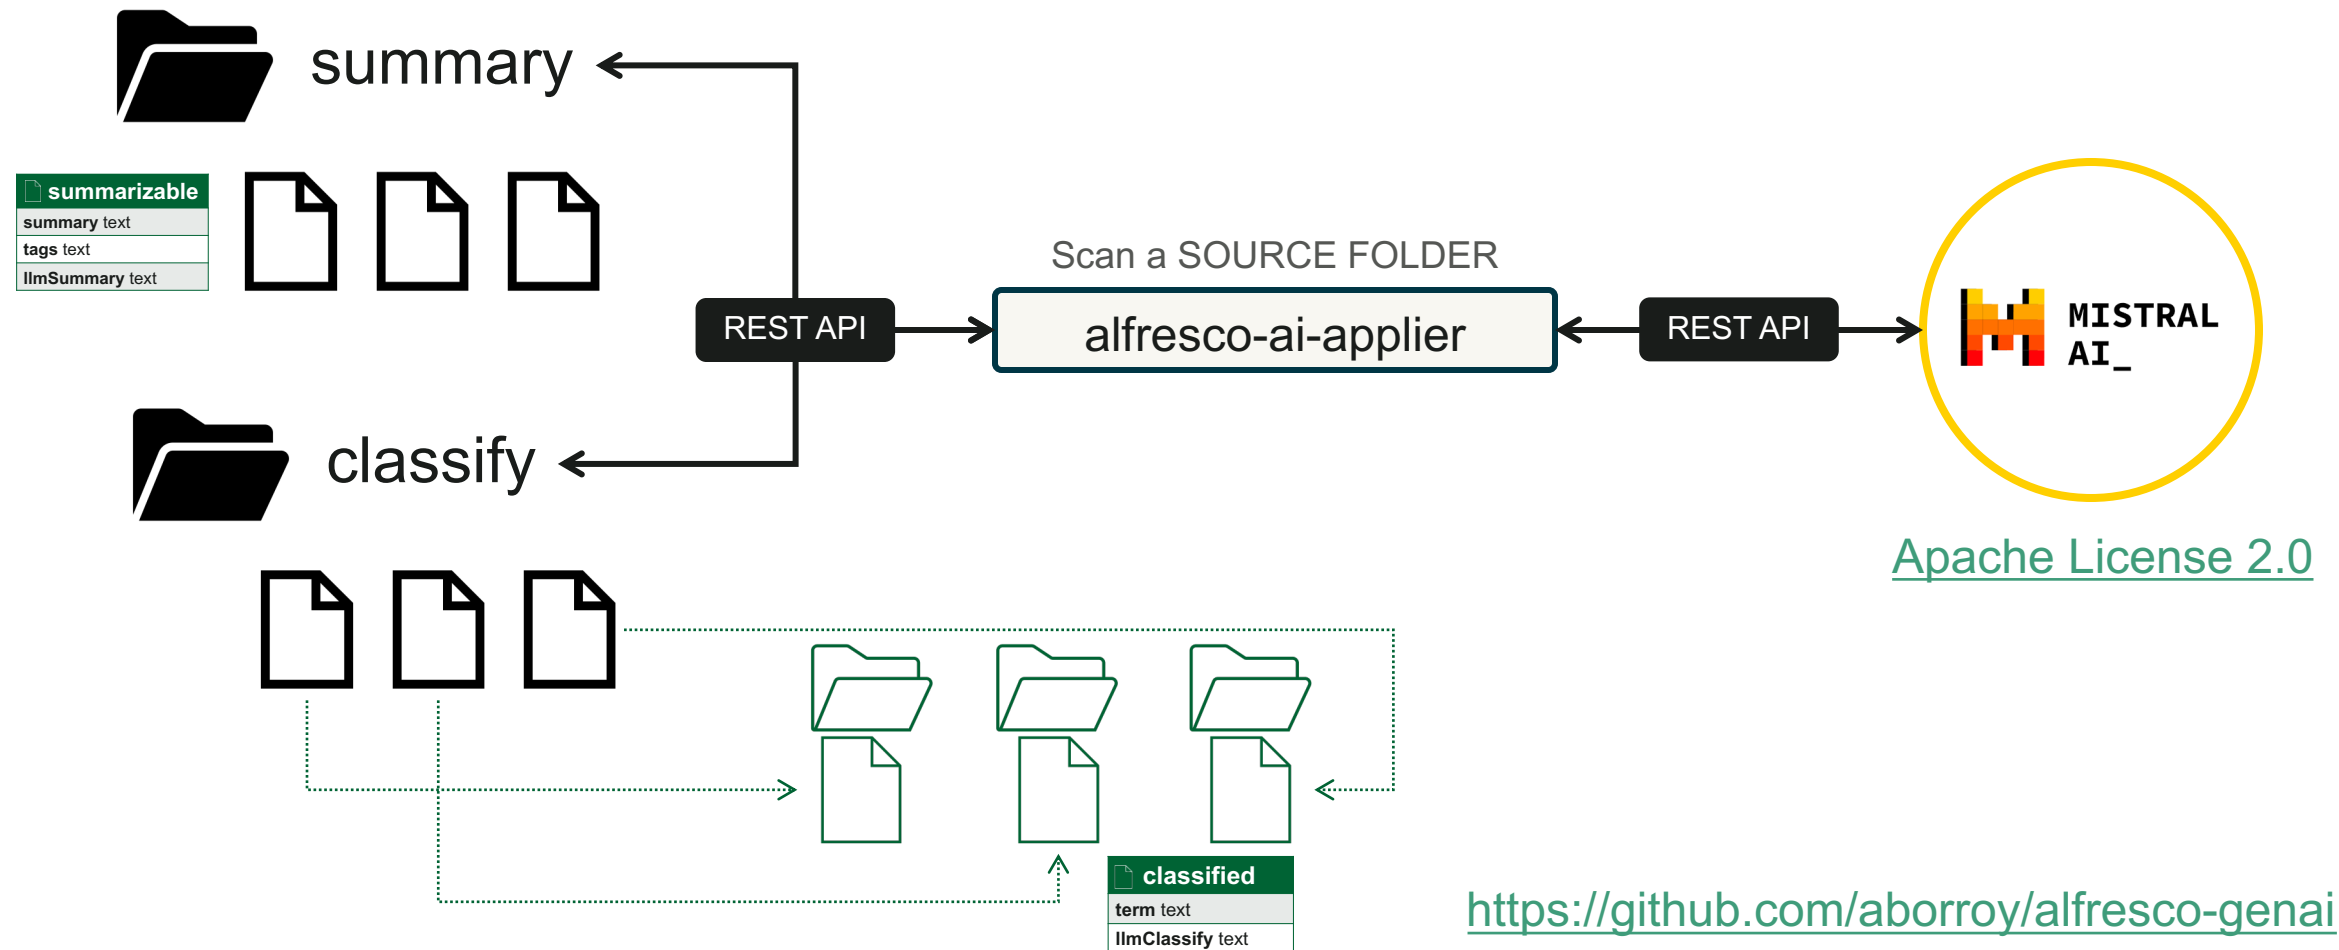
summary

| summarizable |
|---|
| **summary** text |
| **tags** text |
| **llmSummary** text |

Scan a SOURCE FOLDER

REST API

alfresco-ai-applier

REST API

MISTRAL AI_

Apache License 2.0

classify

| classified |
|---|
| **term** text |
| **llmClassify** text |

https://github.com/aborroy/alfresco-genai